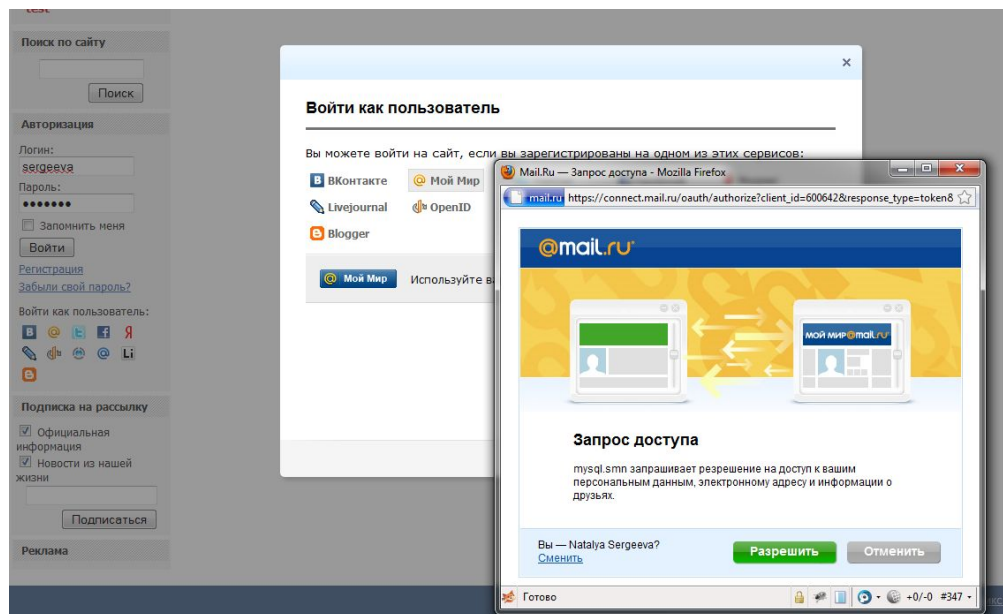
test

Поиск по сайту

Поиск

Авторизация

Логин:

sergeeva

Пароль:

•••••••

Запомнить меня

Войти

Регистрация

Забыли свой пароль?

Войти как пользователь:

Li

Подписка на рассылку

Официальная информация

Новости из нашей жизни

Подписаться

Реклама

×

Войти как пользователь

Вы можете войти на сайт, если вы зарегистрированы на одном из этих сервисов:

ВКонтакте

Мой Мир

Livejournal

OpenID

Blogger

Мой Мир

Используйте в

Mail.Ru — Запрос доступа - Mozilla Firefox

mail.ru https://connect.mail.ru/oauth/authorize?client_id=600642&response_type=token8

@mail.ru

мой мир@mail.ru

Запрос доступа

mysql.smn запрашивает разрешение на доступ к вашим персональным данным, электронному адресу и информации о друзьях.

Вы — Natalya Sergeeva?

Сменить

Разрешить

Отменить

Готово

+0/-0 #347